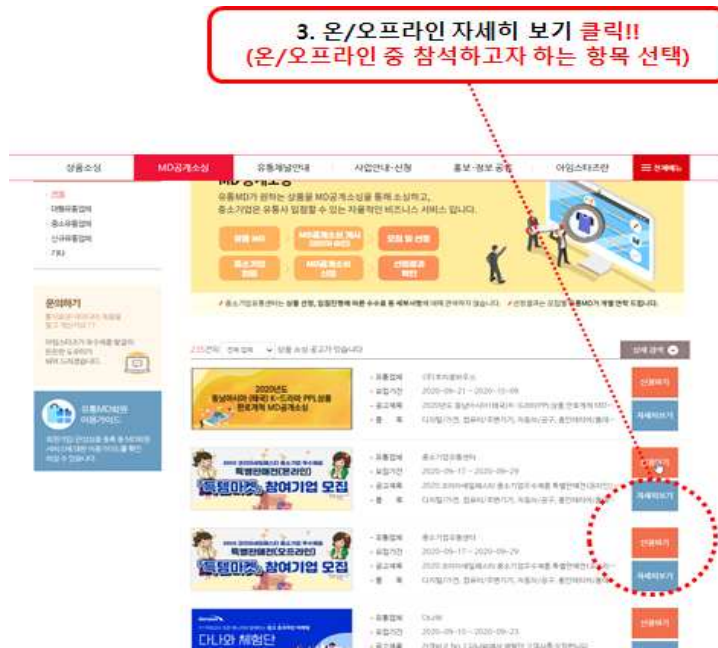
3. 온/오프라인 자세히 보기 클릭!!
(온/오프라인 중 참석하고자 하는 항목 선택)

상품소싱 | MD공개소싱 | 유통채널안내 | 사업안내·신청 | 홍보·정보 공유 | 아임스타즈란 | 전체메뉴

MD공개소싱

유통MD가 원하는 상품을 MD공개소싱을 통해 소싱하고, 중소기업은 유통사 입점할 수 있는 자율적인 비즈니스 서비스 입니다.

- 전체
- 대형유통업체
- 중소유통업체
- 신규유통업체
- 기타

문의하기

유통MD분 이용가이드

2020년도 동남아시아 (태국) K-드라마 PPL상품 판로개척 MD공개소싱

- 유통업체
- 모집기간 2020-09-21 ~ 2020-10-09
- 공고제목
- 품목

신청하기
자세히보기

특별판매전(온라인)
특템마켓 참여기업 모집

- 유통업체 중소기업유통센터
- 모집기간 2020-09-17 ~ 2020-09-29
- 공고제목
- 품목

신청하기
자세히보기

특별판매전(오프라인)
특템마켓 참여기업 모집

- 유통업체 중소기업유통센터
- 모집기간 2020-09-17 ~ 2020-09-29
- 공고제목
- 품목

신청하기
자세히보기

다나와 체험단

- 유통업체 다나와
- 모집기간 2020-09-10 ~ 2020-09-23

신청하기